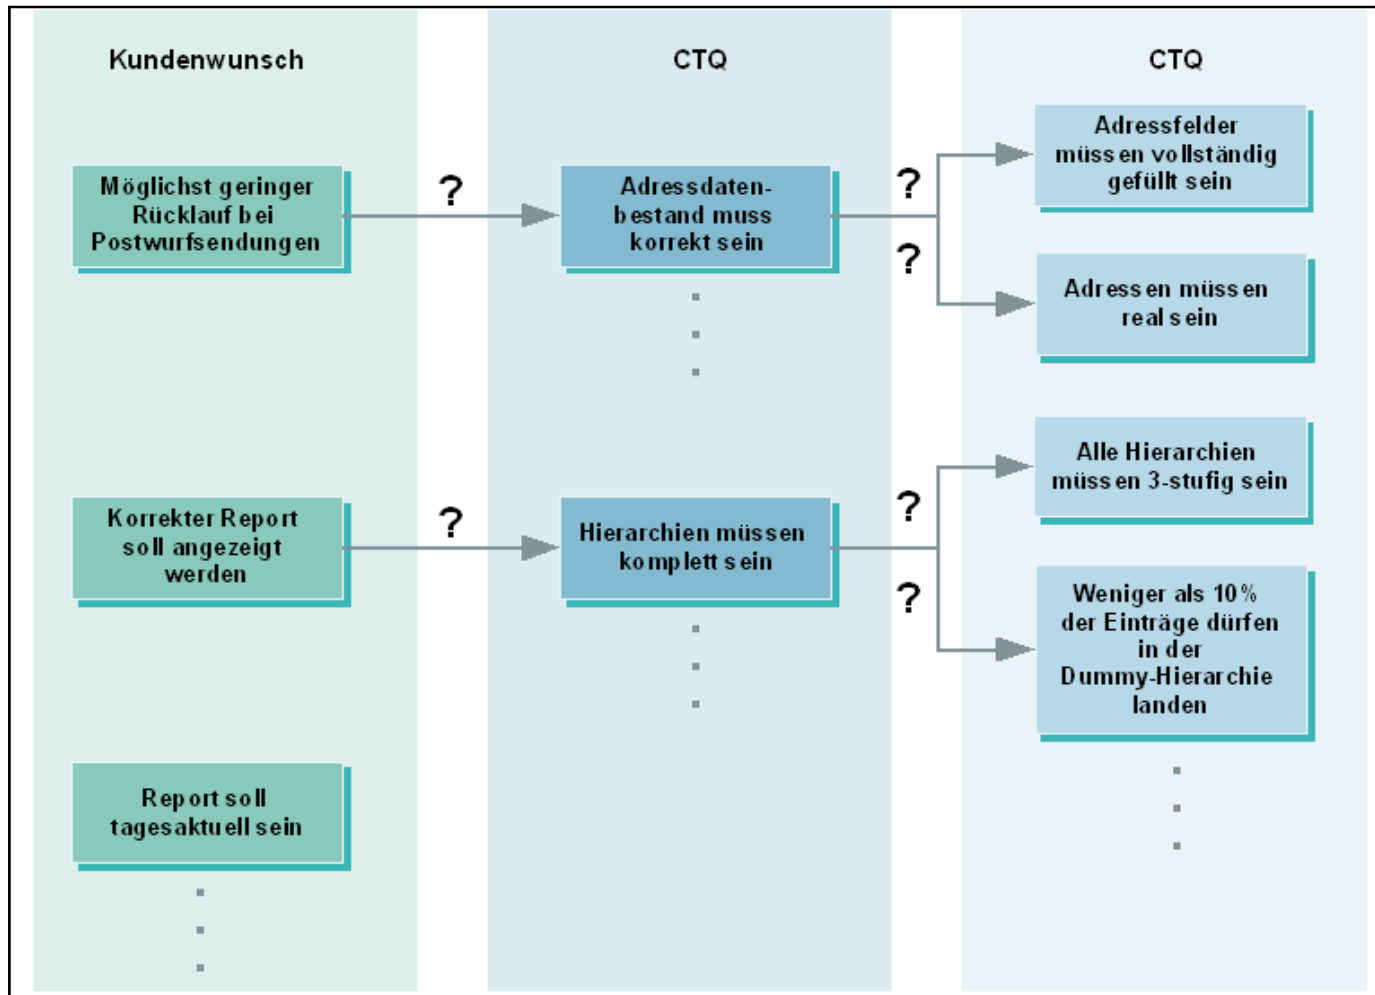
Kundenwunsch

CTQ

CTQ

Möglichst geringer Rücklauf bei Postwurfsendungen

?

Adressdatenbestand muss korrekt sein

?

Adressfelder müssen vollständig gefüllt sein

?

Adressen müssen real sein

Korrekter Report soll angezeigt werden

?

Hierarchien müssen komplett sein

?

Alle Hierarchien müssen 3-stufig sein

?

Weniger als 10% der Einträge dürfen in der Dummy-Hierarchie landen

Report soll tagesaktuell sein